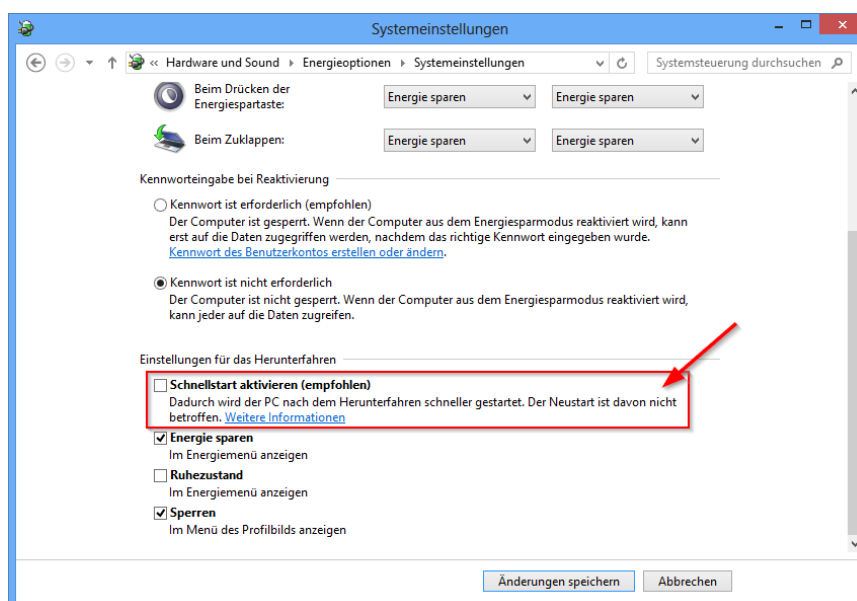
Systemeinstellungen

« Hardware und Sound › Energieoptionen › Systemeinstellungen

Systemsteuerung durchsuchen

Beim Drücken der Energiespartaste: Energie sparen Energie sparen

Beim Zuklappen: Energie sparen Energie sparen

Kennworteingabe bei Reaktivierung

Kennwort ist erforderlich (empfohlen)
Der Computer ist gesperrt. Wenn der Computer aus dem Energiesparmodus reaktiviert wird, kann erst auf die Daten zugegriffen werden, nachdem das richtige Kennwort eingegeben wurde.
Kennwort des Benutzerkontos erstellen oder ändern.

Kennwort ist nicht erforderlich
Der Computer ist nicht gesperrt. Wenn der Computer aus dem Energiesparmodus reaktiviert wird, kann jeder auf die Daten zugreifen.

Einstellungen für das Herunterfahren

Schnellstart aktivieren (empfohlen)
Dadurch wird der PC nach dem Herunterfahren schneller gestartet. Der Neustart ist davon nicht betroffen. Weitere Informationen

Energie sparen
Im Energiemenü anzeigen

Ruhezustand
Im Energiemenü anzeigen

Sperren
Im Menü des Profilbilds anzeigen

Änderungen speichern Abbrechen